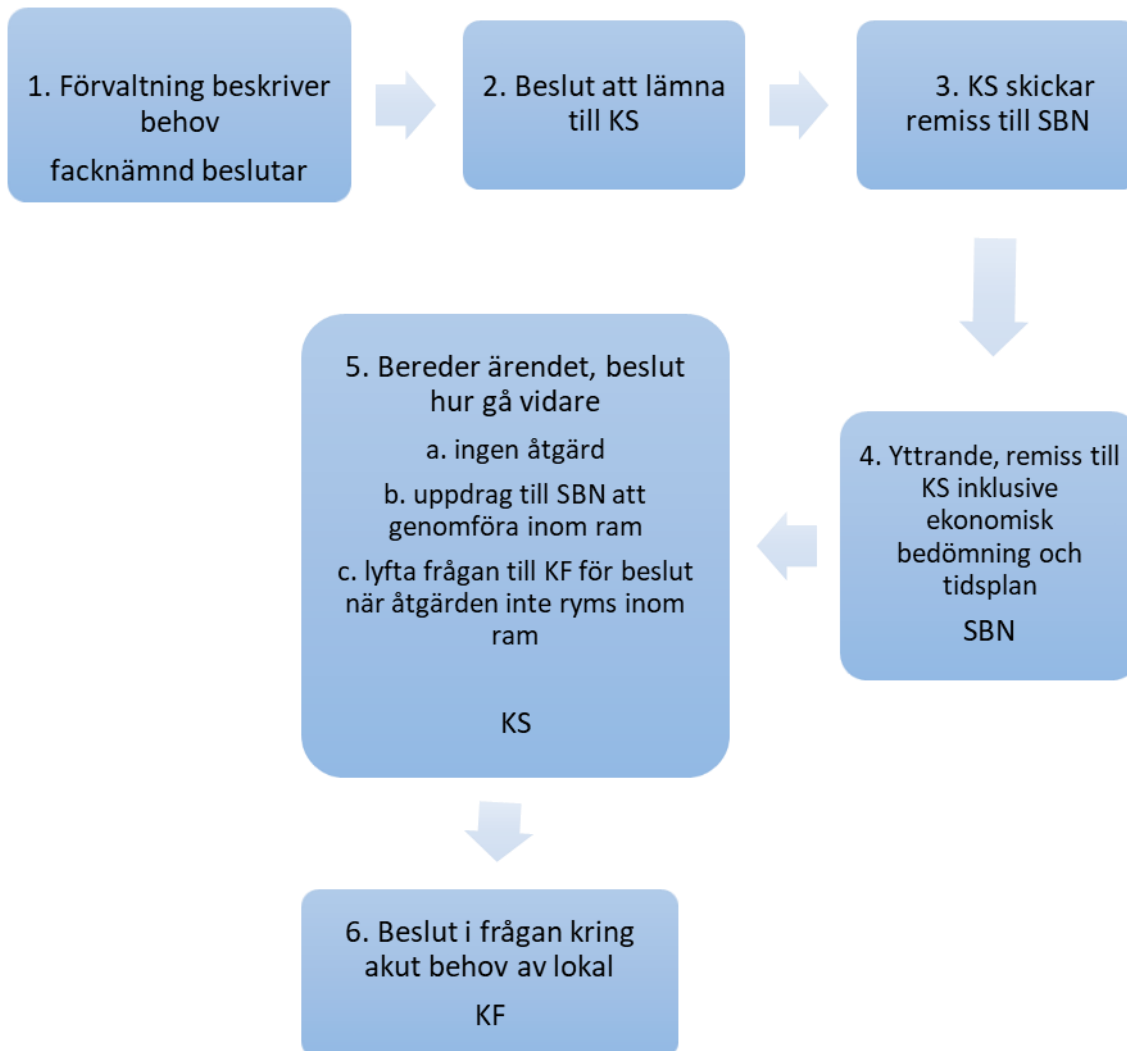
1. Förvaltning beskriver behov

facknämnd beslutar

2. Beslut att lämna till KS

3. KS skickar remiss till SBN

4. Yttrande, remiss till KS inklusive ekonomisk bedömning och tidsplan

SBN

5. Bereder ärendet, beslut hur gå vidare

a. ingen åtgärd

b. uppdrag till SBN att genomföra inom ram

c. lyfta frågan till KF för beslut när åtgärden inte ryms inom ram

KS

6. Beslut i frågan kring akut behov av lokal

KF